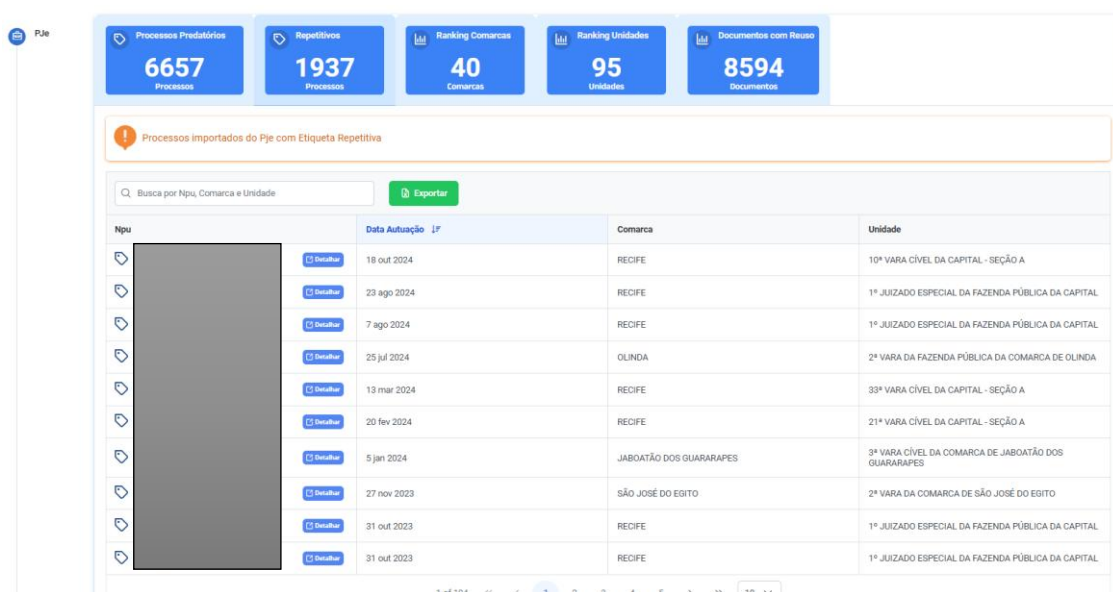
PJe

Processos Predatórios
6657
Processos

Repetitivos
1937
Processos

Ranking Comarcas
40
Comarcas

Ranking Unidades
95
Unidades

Documentos com Reuso
8594
Documentos

Processos importados do Pje com Etiqueta Repetitiva

Busca por Npu, Comarca e Unidade

Exportar

| Npu | Data Autuação | Comarca | Unidade |
|---|---|---|---|
| Detalhar | 18 out 2024 | RECIFE | 10ª VARA CÍVEL DA CAPITAL - SEÇÃO A |
| Detalhar | 23 ago 2024 | RECIFE | 1º JUIZADO ESPECIAL DA FAZENDA PÚBLICA DA CAPITAL |
| Detalhar | 7 ago 2024 | RECIFE | 1º JUIZADO ESPECIAL DA FAZENDA PÚBLICA DA CAPITAL |
| Detalhar | 25 jul 2024 | OLINDA | 2ª VARA DA FAZENDA PÚBLICA DA COMARCA DE OLINDA |
| Detalhar | 13 mar 2024 | RECIFE | 33ª VARA CÍVEL DA CAPITAL - SEÇÃO A |
| Detalhar | 20 fev 2024 | RECIFE | 21ª VARA CÍVEL DA CAPITAL - SEÇÃO A |
| Detalhar | 5 jan 2024 | JABOATÃO DOS GUARARAPES | 3ª VARA CÍVEL DA COMARCA DE JABOATÃO DOS GUARARAPES |
| Detalhar | 27 nov 2023 | SÃO JOSÉ DO EGITO | 2ª VARA DA COMARCA DE SÃO JOSÉ DO EGITO |
| Detalhar | 31 out 2023 | RECIFE | 1º JUIZADO ESPECIAL DA FAZENDA PÚBLICA DA CAPITAL |
| Detalhar | 31 out 2023 | RECIFE | 1º JUIZADO ESPECIAL DA FAZENDA PÚBLICA DA CAPITAL |

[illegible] 1 2 3 4 5 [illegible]